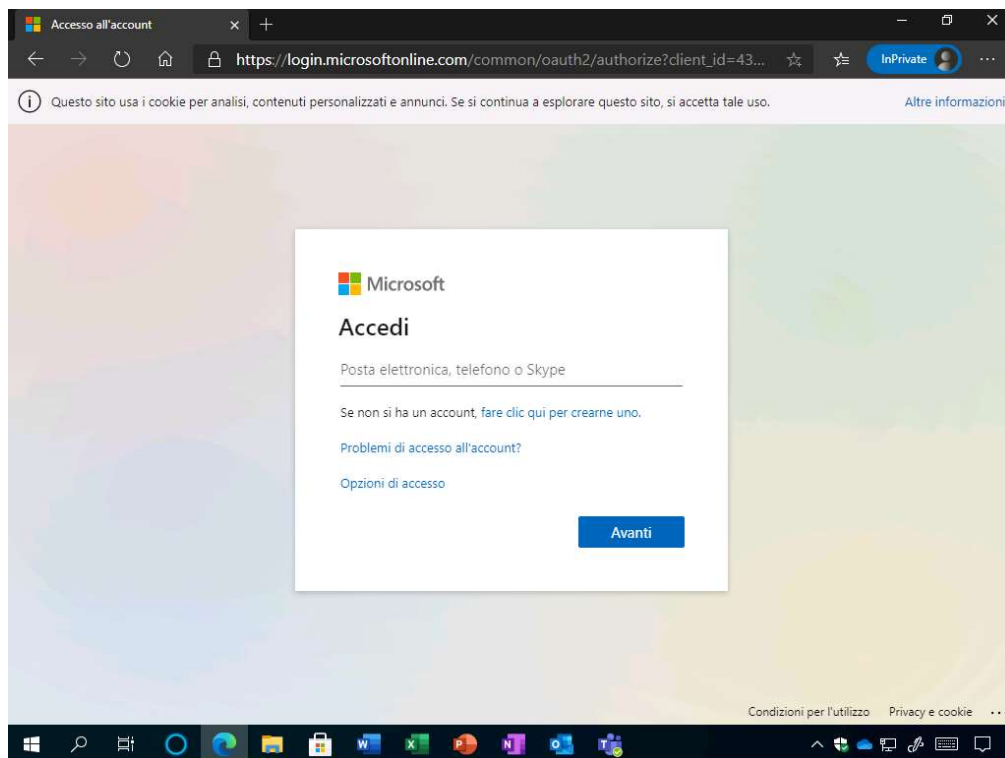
Accesso all'account

https://login.microsoftonline.com/common/oauth2/authorize?client_id=43...

InPrivate

Questo sito usa i cookie per analisi, contenuti personalizzati e annunci. Se si continua a esplorare questo sito, si accetta tale uso.

Altre informazioni

Microsoft

Accedi

Posta elettronica, telefono o Skype

Se non si ha un account, fare clic qui per crearne uno.

Problemi di accesso all'account?

Opzioni di accesso

Avanti

Condizioni per l'utilizzo Privacy e cookie ...